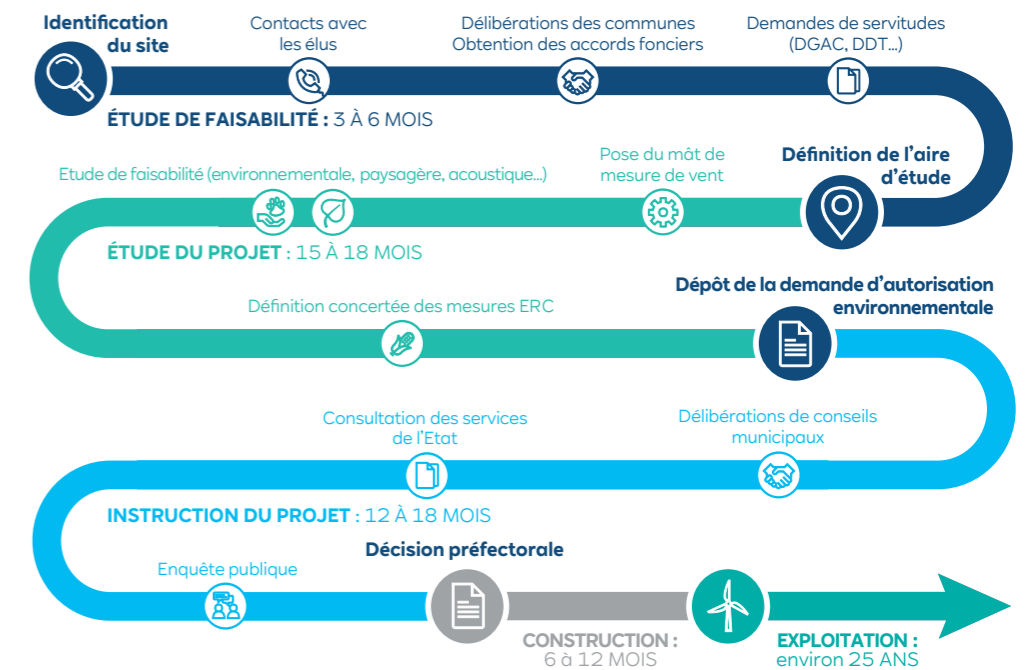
Identification du site

Contacts avec les élus

Délibérations des communes
Obtention des accords fonciers

Demandes de servitudes (DGAC, DDT...)

ÉTUDE DE FAISABILITÉ : 3 À 6 MOIS

Etude de faisabilité (environnementale, paysagère, acoustique...)

Pose du mât de mesure de vent

Définition de l'aire d'étude

ÉTUDE DU PROJET : 15 À 18 MOIS

Définition concertée des mesures ERC

Dépôt de la demande d'autorisation environnementale

Consultation des services de l'Etat

Délibérations de conseils municipaux

INSTRUCTION DU PROJET : 12 À 18 MOIS

Décision préfectorale

Enquête publique

CONSTRUCTION : 6 à 12 MOIS

EXPLOITATION : environ 25 ANS